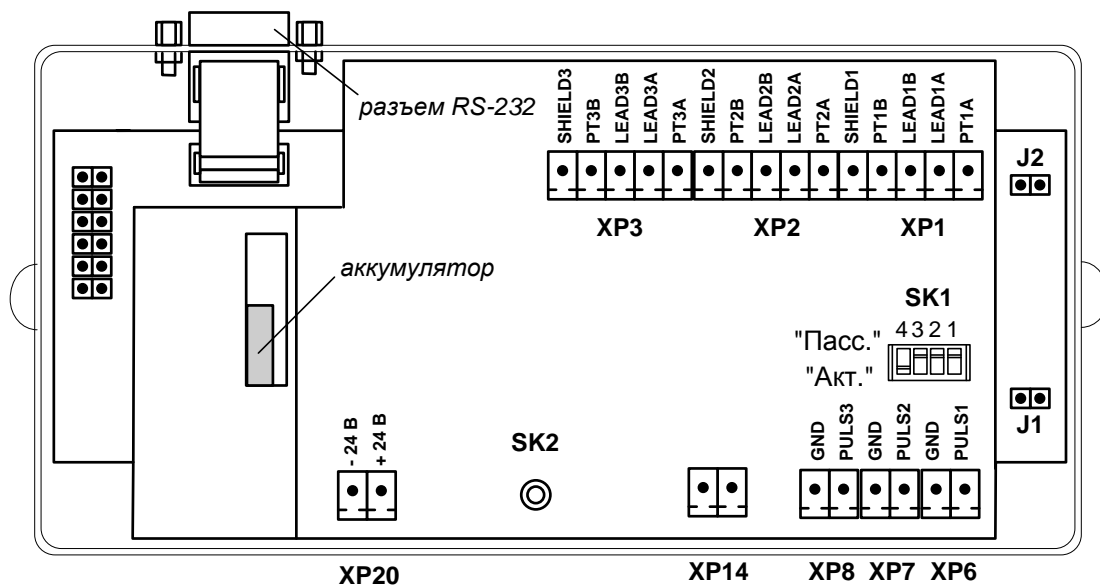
разъем RS-232

SHIELD3 PT3B LEAD3B LEAD3A PT3A SHIELD2 PT2B LEAD2B LEAD2A PT2A SHIELD1 PT1B LEAD1B LEAD1A PT1A

J2

XP3 XP2 XP1

аккумулятор

SK1

4 3 2 1

"Пасс."

"Акт."

J1

- 24 В + 24 В

SK2

GND PULS3 GND PULS2 GND PULS1

XP20 XP14 XP8 XP7 XP6